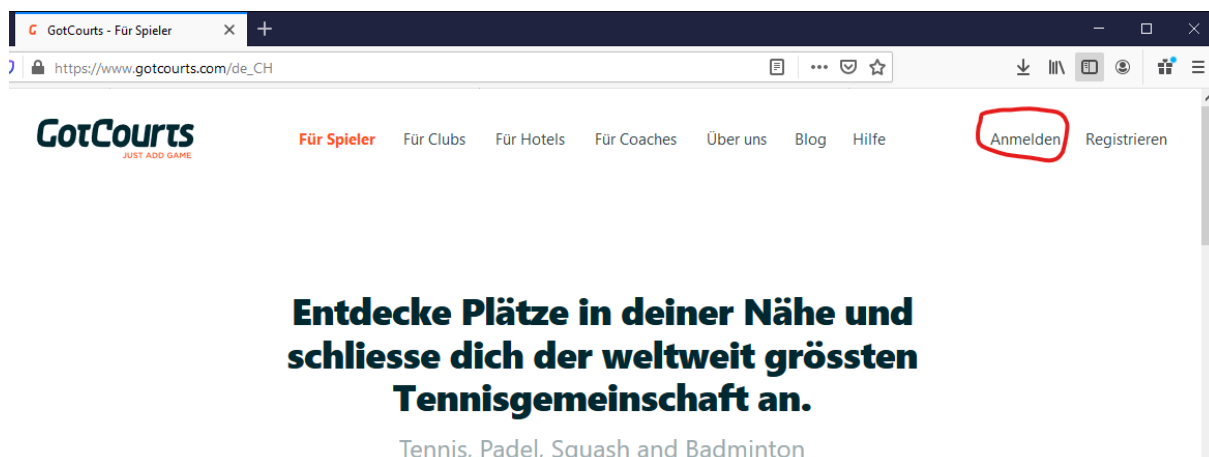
GotCourts - Für Spieler

https://www.gotcourts.com/de_CH

GotCourts
JUST ADD GAME

Für Spieler Für Clubs Für Hotels Für Coaches Über uns Blog Hilfe Anmelden Registrieren

Entdecke Plätze in deiner Nähe und schliesse dich der weltweit grössten Tennisgemeinschaft an.

Tennis, Padel, Squash and Badminton